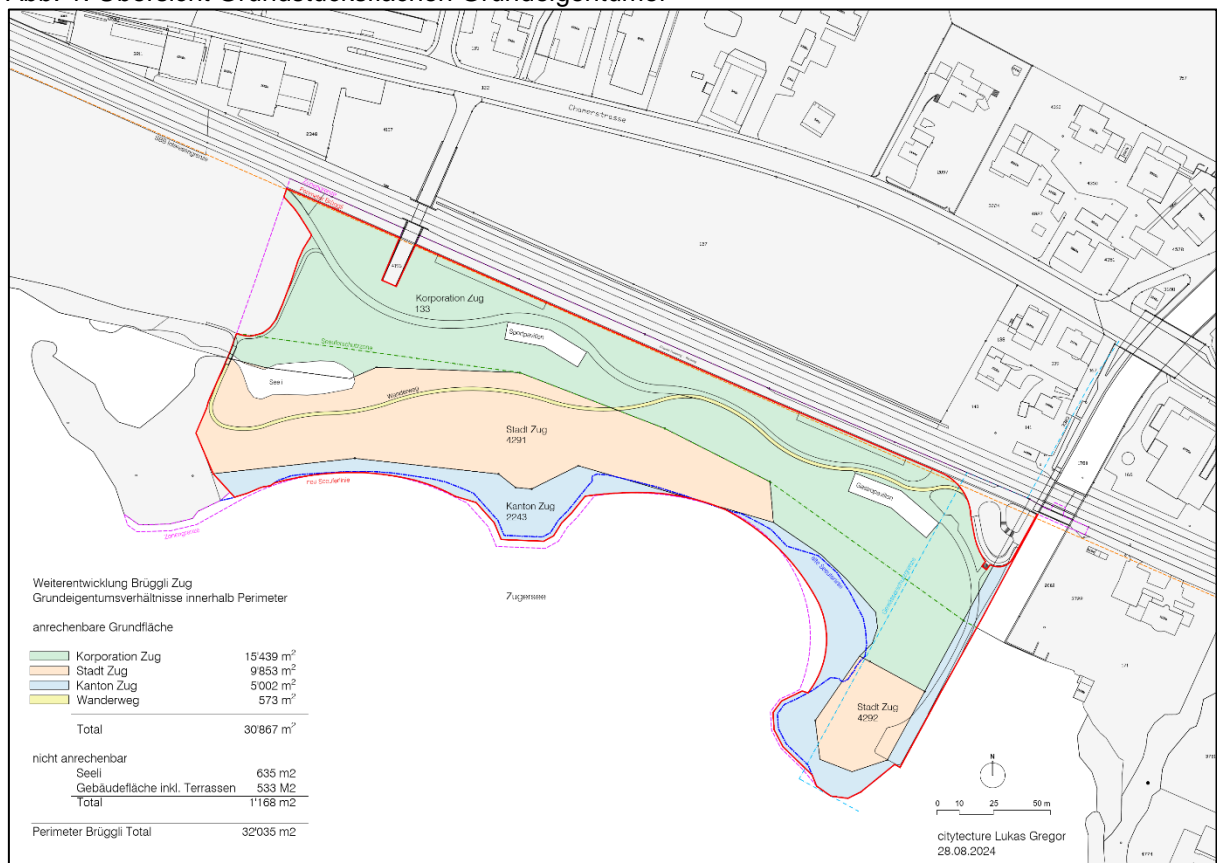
Abb. 1: Übersicht Grundstücksflächen Grundeigentümer

Chamerstrasse

Korporation Zug
133

Sportpavillon

Seeli

Wanderweg

Stadt Zug
4291

Kanton Zug
2243

Gastropavillon

Zugersee

Stadt Zug
4292

Weiterentwicklung Brüggli Zug
Grundeigentumsverhältnisse innerhalb Perimeter

anrechenbare Grundfläche

| | |
|---|---|
| Korporation Zug | 15'439 m$^2$ |
| Stadt Zug | 9'853 m$^2$ |
| Kanton Zug | 5'002 m$^2$ |
| Wanderweg | 573 m$^2$ |
| Total | 30'867 m$^2$ |

nicht anrechenbar

| | |
|---|---|
| Seeli | 635 m2 |
| Gebäudefläche inkl. Terrassen | 533 M2 |
| Total | 1'168 m2 |
| Perimeter Brüggli Total | 32'035 m2 |

N

0 10 25 50 m

citytecture Lukas Gregor
28.08.2024